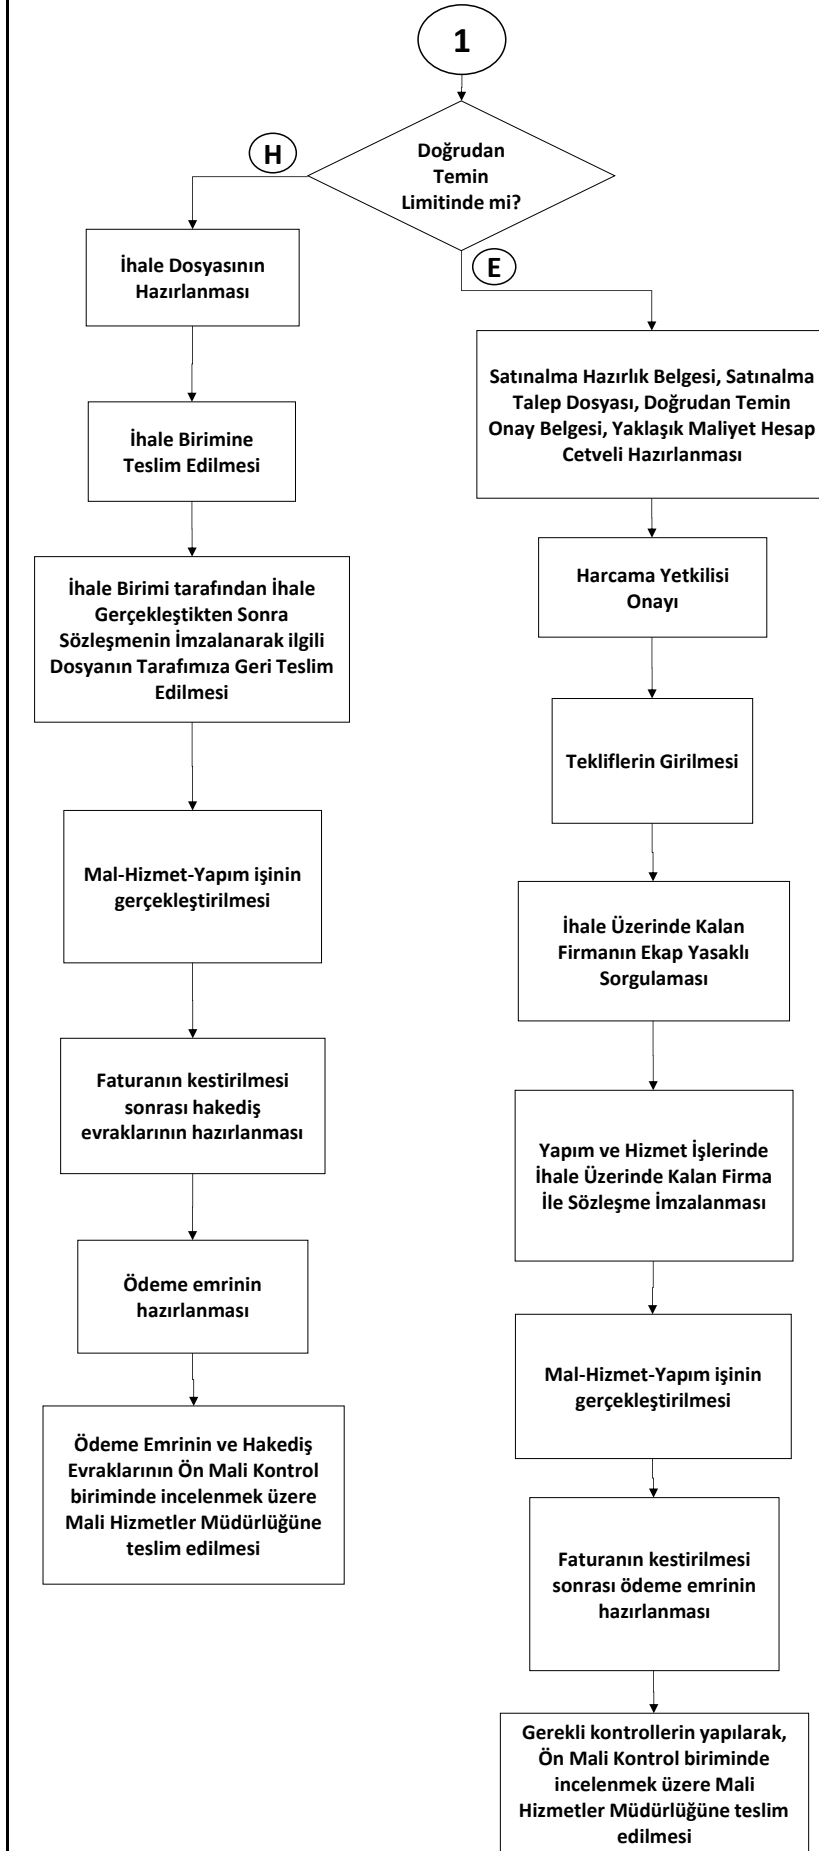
1

Doğrudan Temin Limitinde mi?

H

E

İhale Dosyasının Hazırlanması

İhale Birimine Teslim Edilmesi

İhale Birimi tarafından İhale Gerçekleştikten Sonra Sözleşmenin İmzalanarak ilgili Dosyanın Tarafımıza Geri Teslim Edilmesi

Mal-Hizmet-Yapım işinin gerçekleştirilmesi

Faturanın kestirilmesi sonrası hakediş evraklarının hazırlanması

Ödeme emrinin hazırlanması

Ödeme Emrinin ve Hakediş Evraklarının Ön Mali Kontrol biriminde incelenmek üzere Mali Hizmetler Müdürlüğüne teslim edilmesi

Satınalma Hazırlık Belgesi, Satınalma Talep Dosyası, Doğrudan Temin Onay Belgesi, Yaklaşık Maliyet Hesap Cetveli Hazırlanması

Harcama Yetkilisi Onayı

Tekliflerin Girilmesi

İhale Üzerinde Kalan Firmanın Ekap Yasaklı Sorgulaması

Yapım ve Hizmet İşlerinde İhale Üzerinde Kalan Firma İle Sözleşme İmzalanması

Mal-Hizmet-Yapım işinin gerçekleştirilmesi

Faturanın kestirilmesi sonrası ödeme emrinin hazırlanması

Gerekli kontrollerin yapılarak, Ön Mali Kontrol biriminde incelenmek üzere Mali Hizmetler Müdürlüğüne teslim edilmesi